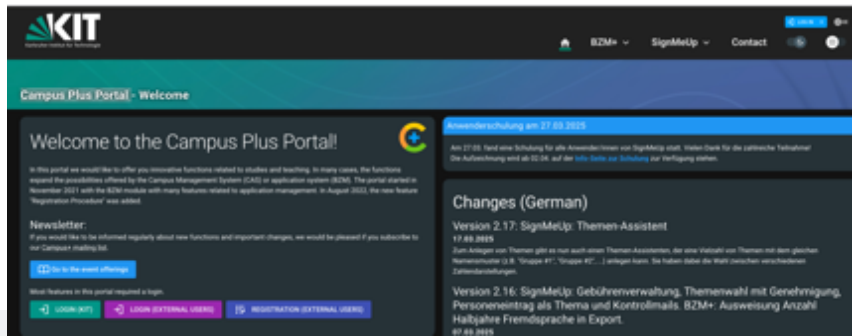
KIT
Karlsruher Institut für Technologie

BZM+ SignMeUp Contact

Campus Plus Portal - Welcome

Welcome to the Campus Plus Portal!

In this portal we would like to offer you innovative functions related to studies and teaching. In many cases, the functions expand the possibilities offered by the Campus Management System (CAS) or application system (BZM). The portal started in November 2021 with the BZM module with many features related to application management. In August 2022, the new feature 'Registration Procedure' was added.

Newsletter:
If you would like to be informed regularly about new functions and important changes, we would be pleased if you subscribe to our Campus+ mailing list.

Go to the event offerings

Most features in this portal required a login.

LOGIN (KIT) LOGIN (EXTERNAL USERS) REGISTRATION (EXTERNAL USERS)

Anwenderschulung am 27.03.2025

Am 27.03. fand eine Schulung für alle Anwender:innen von SignMeUp statt. Vielen Dank für die zahlreiche Teilnahme! Die Aufzeichnung wird ab 02.04. auf der Info-Seite zur Schulung zur Verfügung stehen.

Changes (German)

Version 2.17: SignMeUp: Themen-Assistent
17.03.2025
Zum Anlegen von Themen gibt es nun auch einen Themen-Assistenten, der eine Vielzahl von Themen mit dem gleichen Namensmuster (z.B. "Gruppe #1", "Gruppe #2", ...) anlegen kann. Sie haben dabei die Wahl zwischen verschiedenen Zahlendarstellungen.

Version 2.16: SignMeUp: Gebührenverwaltung, Themenwahl mit Genehmigung, Personeneintrag als Thema und Kontrollmails. BZM+: Ausweisung Anzahl Halbjahre Fremdsprache in Export.
07.03.2025